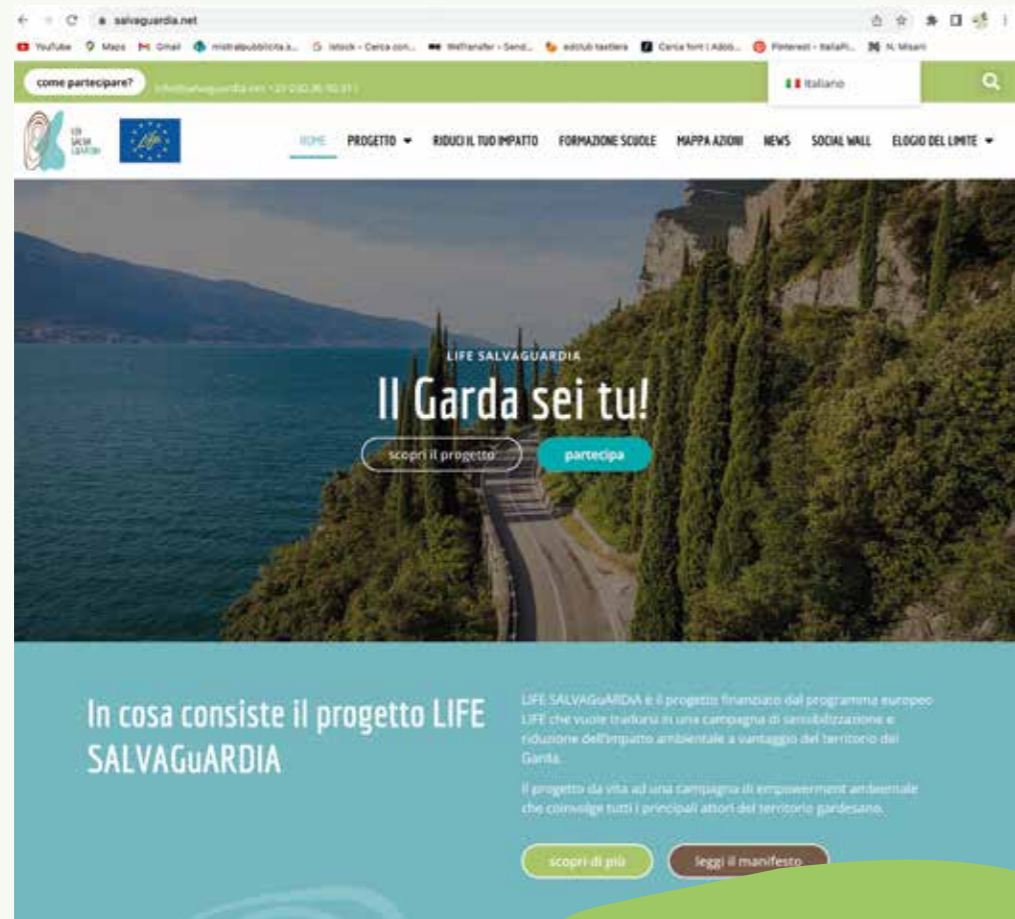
salvaguardia.net

YouTube Maps Gmail mistralpubblicita.a... istock - Cerca con... WeTransfer - Send... edclub tastiera Cerca font | Adob... Pinterest - Italiafi... N. Misani

come partecipare? info@salvaguardia.net +39 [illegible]

Italiano

LIFE SALVA GUARDIA

HOME PROGETTO RIDUCI IL TUO IMPATTO FORMAZIONE SCUOLE MAPPA AZIONI NEWS SOCIAL WALL ELOGIO DEL LIMITE

LIFE SALVAGUARDIA

Il Garda sei tu!

scopri il progetto partecipa

In cosa consiste il progetto LIFE SALVAGuARDIA

LIFE SALVAGuARDIA è il progetto finanziato dal programma europeo LIFE che vuole tradursi in una campagna di sensibilizzazione e riduzione dell'impatto ambientale a vantaggio del territorio del Garda.

Il progetto da vita ad una campagna di empowerment ambientale che coinvolge tutti i principali attori del territorio gardesano.

scopri di più leggi il manifesto